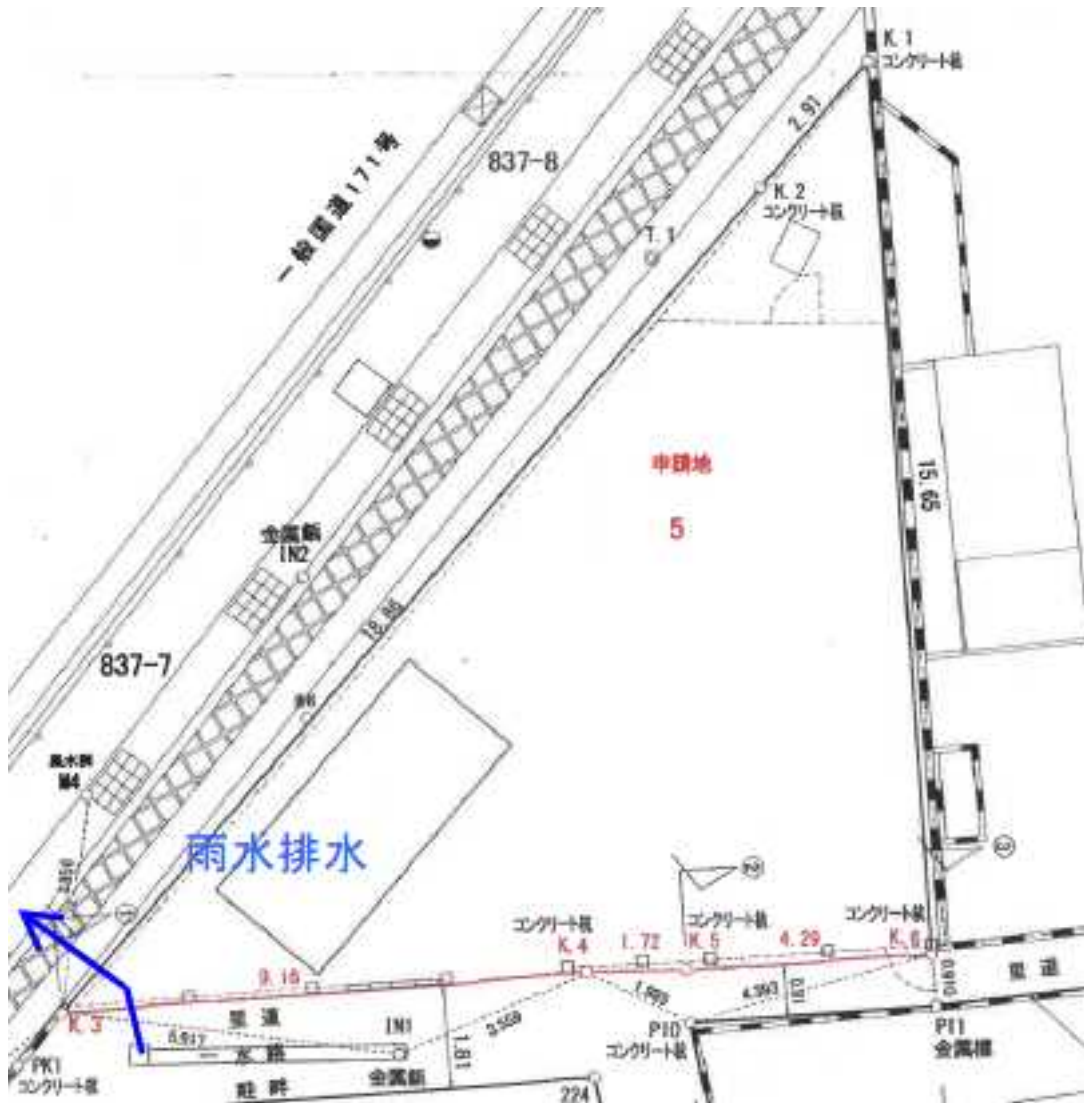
K.1
コンクリート杭

一般国道171号

837-8

2.91

K.2
コンクリート杭

T.1

申請地

5

15.65

金属鋲
IN2

18.86

837-7

鉄鋲

鳳水鋲
M4

雨水排水

2.950

コンクリート杭
K.4

1.72

コンクリート杭
K.5

4.29

コンクリート杭
K.6

9.18

K.3

里道

IN1

6.917

水路

金属鋲

畦畔

1.81

3.559

1.869

4.393

0.91

0.910

P10
コンクリート杭

P11
金属標

里道

PK1
コンクリート杭

224